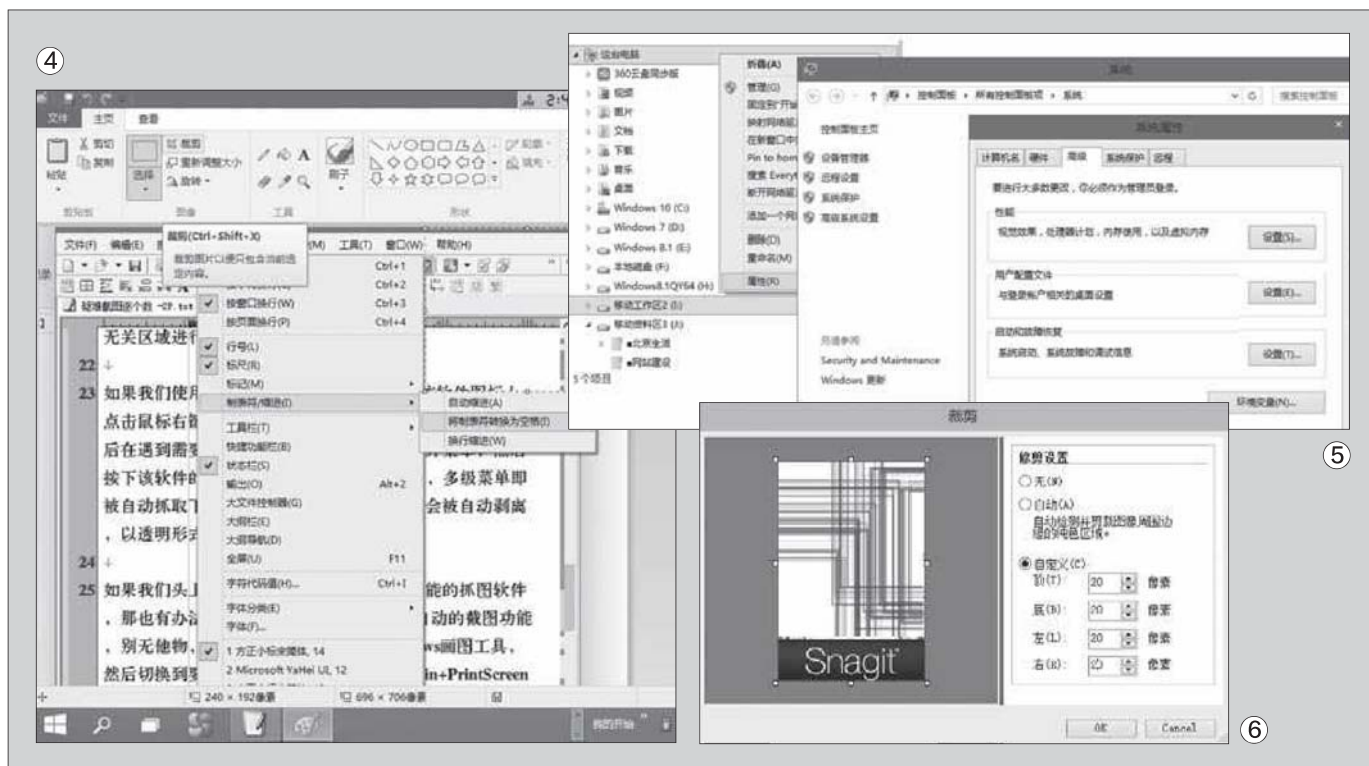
④

文件 主页 查看

剪切 复制 粘贴 剪贴板

选择 裁剪 重新调整大小 旋转 图像

工具

刷子

形状

裁剪(Ctrl+Shift+X)
裁剪图片以使只包含当前选定内容。

文件(F) 编辑(E) (M) 工具(T) 窗口(W) 帮助(H)

Ctrl+1
Ctrl+2
按窗口换行(W) Ctrl+3
按页宽换行(P) Ctrl+4
行号(L)
标尺(R)
标记(M)
制表符/缩进(I)
自动缩进(A)
将制表符转换为空格(T)
换行缩进(W)
工具栏(T)
快捷功能栏(B)
状态栏(S)
输出(O) Alt+2
大文件控制器(G)
大纲栏(E)
大纲导航(D)
全屏(U) F11
字符代码值(H)... Ctrl+I
字体分类(E)
字体(F)...
1 方正小标宋简体, 14
2 Microsoft YaHei UI, 12

无关区域进行
22
23 如果我们使用 点击鼠标右键 后在遇到需要 按下该软件的 ，多级菜单即 被自动抓取了 会被自动剥离 ，以透明形式
24
25 如果我们头上 能的抓图软件 ，那也有办法 自动的截图功能 ，别无他物， ws画图工具， 然后切换到 in+PrintScreen

240 × 192像素 696 × 706像素

⑤

此电脑
360云盘同步版
视频
图片
文档
下载
音乐
桌面
Windows 10 (C:)
Windows 7 (D:)
Windows 8.1 (E:)
本地磁盘 (F:)
Windows8.1QY64 (H:)
移动工作区2 (I:)
移动资料区3 (J:)
北京生活
网站建设
5个项目

折叠(A)
管理(G)
固定到"开始"
映射网络驱动器
在新窗口中
Pin to hom
搜索 Everyt
断开网络驱动器
添加一个网
删除(D)
重命名(M)
属性(R)

系统
控制面板 › 所有控制面板项 › 系统
搜索控制面板
控制面板主页
设备管理器
远程设置
系统保护
高级系统设置
另请参阅
Security and Maintenance
Windows 更新

系统属性
计算机名 硬件 高级 系统保护 远程
要进行大多数更改，你必须作为管理员登录。
性能
视觉效果，处理器计划，内存使用，以及虚拟内存
设置(S)...
用户配置文件
与登录帐户相关的桌面设置
设置(E)...
启动和故障恢复
系统启动、系统故障和调试信息
设置(T)...
环境变量(N)...

裁剪
Snagit
修剪设置
无(N)
自动(A)
自动检测并剪裁图像周边边缘的纯色区域。
自定义(C)
顶(T): 20 像素
底(B): 20 像素
左(L): 20 像素
右(R): 20 像素
OK Cancel
⑥